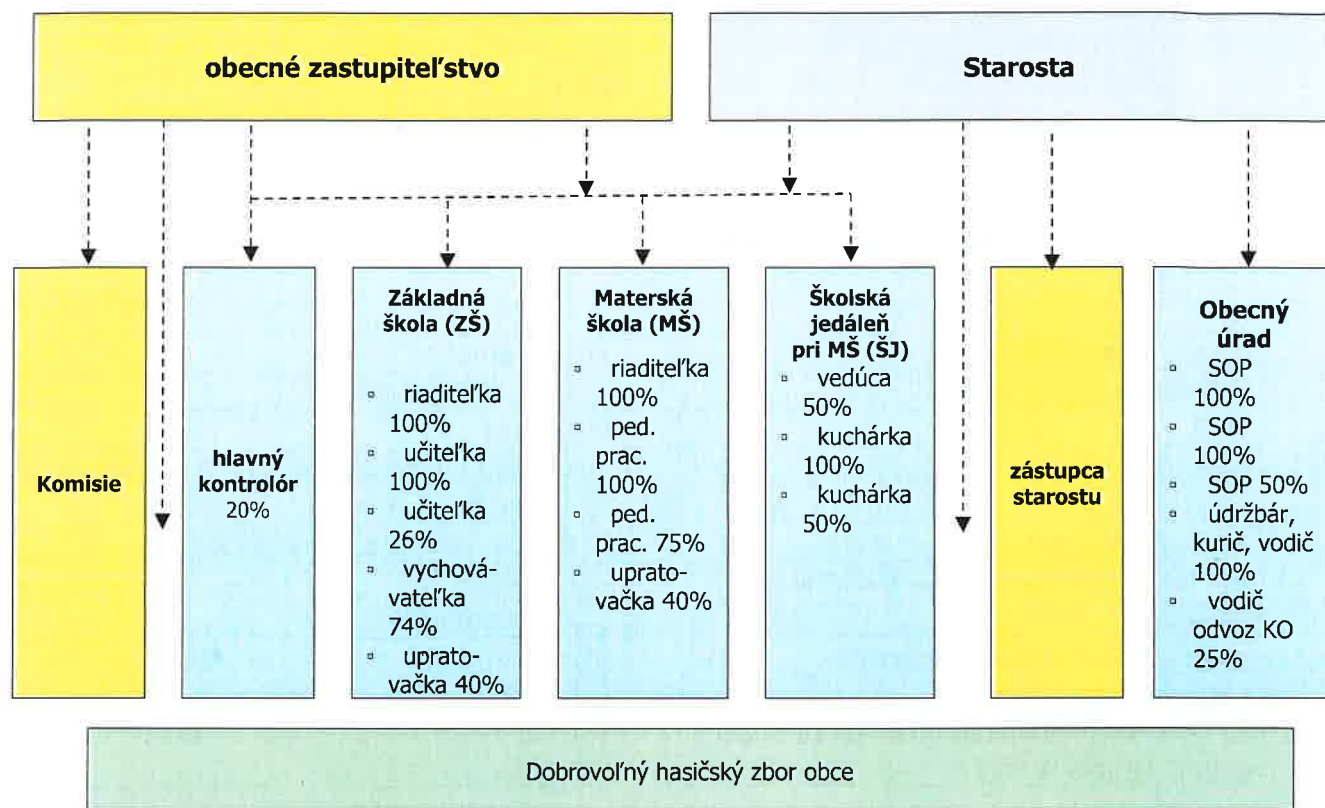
obecné zastupiteľstvo

Starosta

Komisie

hlavný kontrolór
20%

Základná škola (ZŠ)
riaditeľka 100%
učiteľka 100%
učiteľka 26%
vychovávateľka 74%
upratovačka 40%

Materská škola (MŠ)
riaditeľka 100%
ped. prac. 100%
ped. prac. 75%
upratovačka 40%

Školská jedáleň pri MŠ (ŠJ)
vedúca 50%
kuchárka 100%
kuchárka 50%

zástupca starostu

Obecný úrad
SOP 100%
SOP 100%
SOP 50%
údržbár, kurič, vodič 100%
vodič odvoz KO 25%

Dobrovoľný hasičský zbor obce